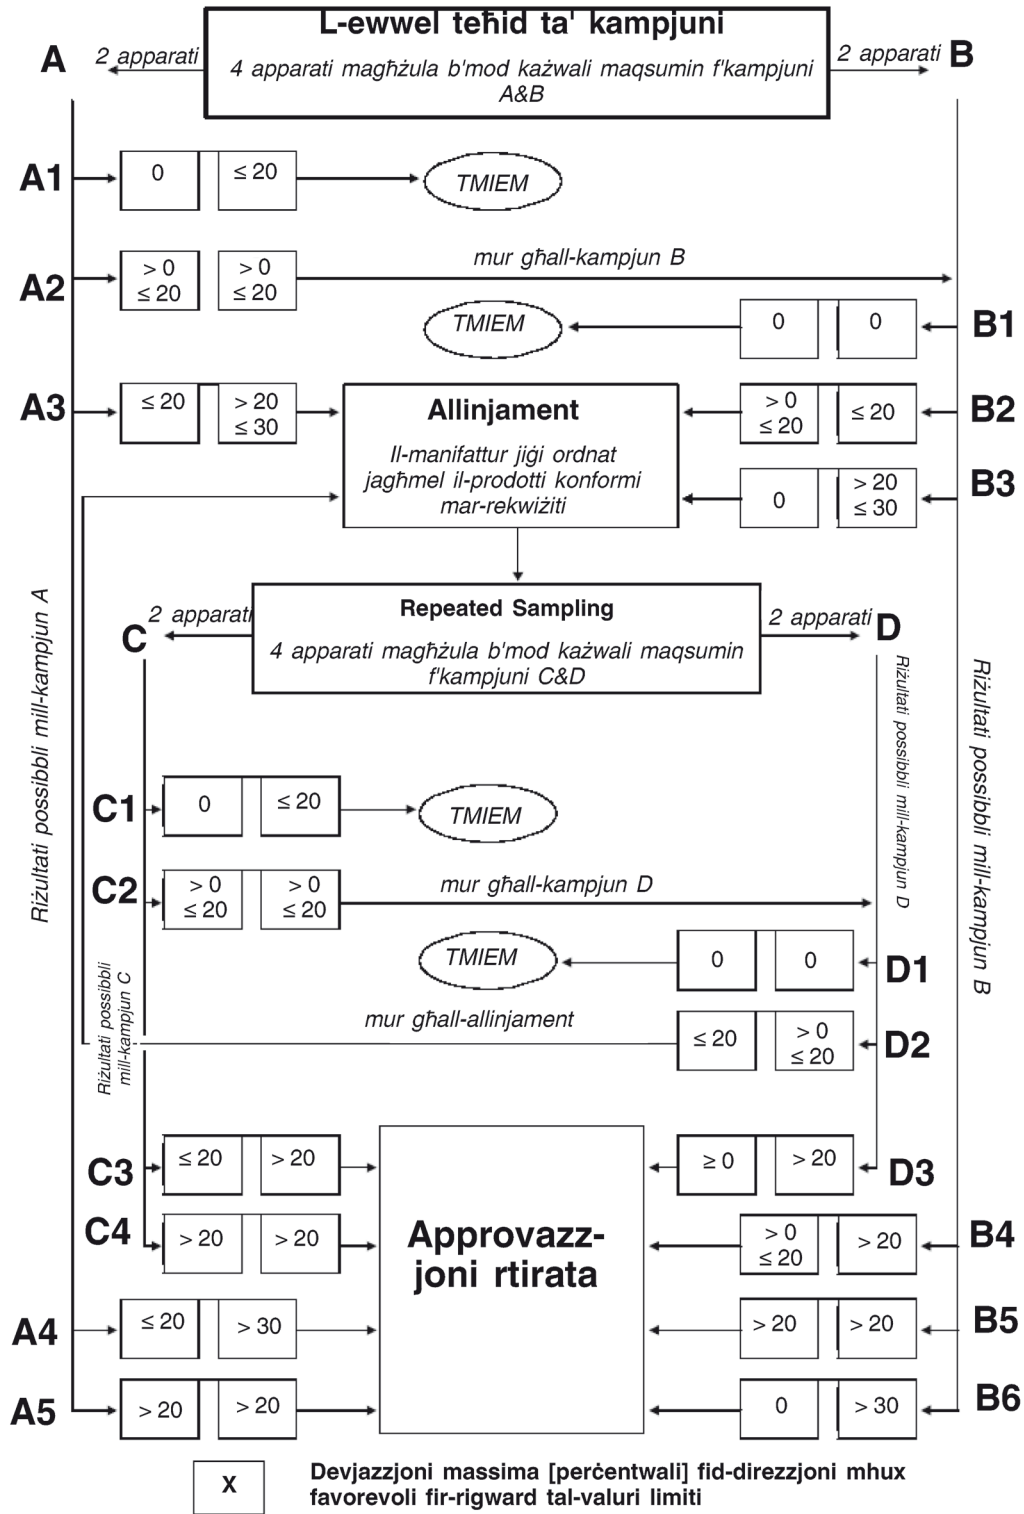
L-ewwel teħid ta' kampjuni

A 2 apparati

4 apparati magħżula b'mod każwali maqsumin f'kampjuni A&B

2 apparati B

A1 0 $\leq 20$ TMIEM

A2 $> 0$ $\leq 20$ $> 0$ $\leq 20$ mur għall-kampjun B

TMIEM 0 0 B1

A3 $\leq 20$ $> 20$ $\leq 30$

Allinjament

Il-manifattur jiġi ordnat jagħmel il-prodotti konformi mar-rekwiżiti

$> 0$ $\leq 20$ $\leq 20$ B2

0 $> 20$ $\leq 30$ B3

Repeated Sampling

C 2 apparati

4 apparati magħżula b'mod każwali maqsumin f'kampjuni C&D

2 apparati D

Riżultati possibbli mill-kampjun A

Riżultati possibbli mill-kampjun B

Riżultati possibbli mill-kampjun D

C1 0 $\leq 20$ TMIEM

C2 $> 0$ $\leq 20$ $> 0$ $\leq 20$ mur għall-kampjun D

TMIEM 0 0 D1

Riżultati possibbli mill-kampjun C

mur għall-allinjament

$\leq 20$ $> 0$ $\leq 20$ D2

C3 $\leq 20$ $> 20$

$\geq 0$ $> 20$ D3

C4 $> 20$ $> 20$

Approvazzjoni rtirata

$> 0$ $\leq 20$ $> 20$ B4

A4 $\leq 20$ $> 30$

$> 20$ $> 20$ B5

A5 $> 20$ $> 20$

0 $> 30$ B6

X Devjazzjoni massima [perċentwali] fid-direzzjoni mhux favorevoli fir-rigward tal-valuri limiti